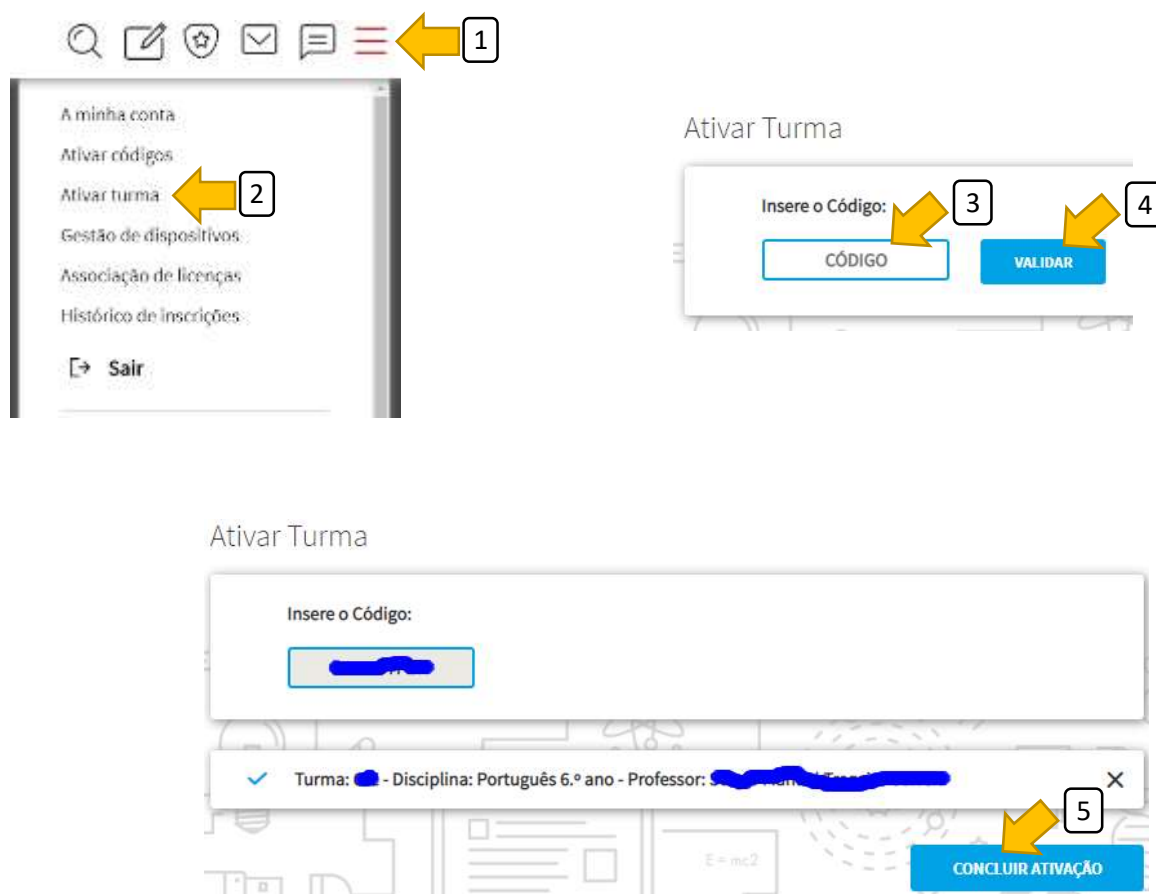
1

A minha conta
Ativar códigos
Ativar turma
Gestão de dispositivos
Associação de licenças
Histórico de inscrições
Sair

2

Ativar Turma

Insere o Código:

3

4

CÓDIGO

VALIDAR

Ativar Turma

Insere o Código:

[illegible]

Turma: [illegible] - Disciplina: Português 6.º ano - Professor: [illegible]

×

5

$E = mc2$

CONCLUIR ATIVAÇÃO